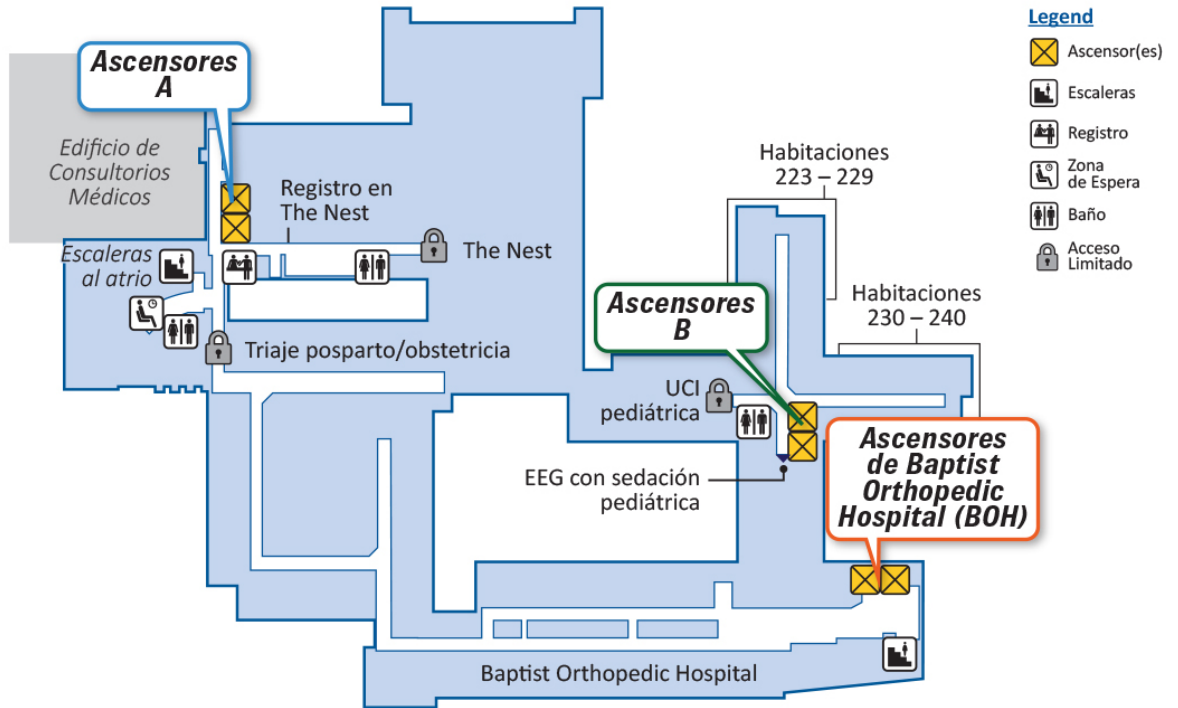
Ascensores A

Edificio de Consultorios Médicos

Registro en The Nest

The Nest

Escaleras al atrio

Triaje posparto/obstetricia

Habitaciones 223 – 229

Habitaciones 230 – 240

Ascensores B

UCI pediátrica

EEG con sedación pediátrica

Ascensores de Baptist Orthopedic Hospital (BOH)

Baptist Orthopedic Hospital

Legend

Ascensor(es)

Escaleras

Registro

Zona de Espera

Baño

Acceso Limitado